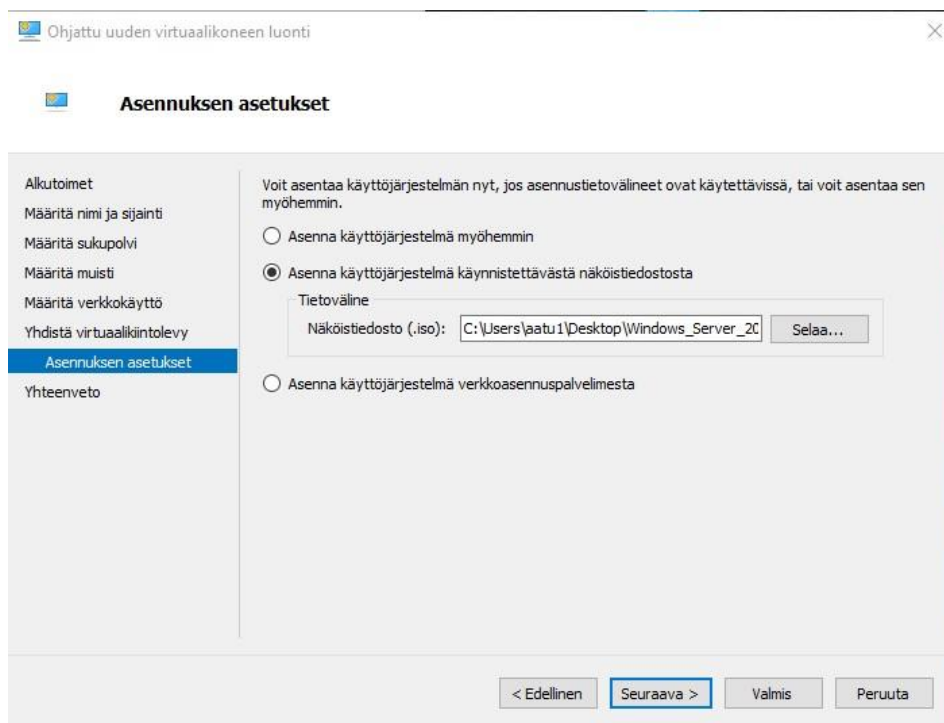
Ohjattu uuden virtuaalikoneen luonti

Asennuksen asetukset

Alkutoimet
Määritä nimi ja sijainti
Määritä sukupolvi
Määritä muisti
Määritä verkkokäyttö
Yhdistä virtuaalikiintolevy
Asennuksen asetukset
Yhteenveto

Voit asentaa käyttöjärjestelmän nyt, jos asennustietovälineet ovat käytettävissä, tai voit asentaa sen myöhemmin.

Asenna käyttöjärjestelmä myöhemmin

Asenna käyttöjärjestelmä käynnistettävästä näköistiedostosta

Tietoväline

Näköistiedosto (.iso): C:\Users\aatu1\Desktop\Windows_Server_20

Selaa...

Asenna käyttöjärjestelmä verkkoasennuspalvelimesta

< Edellinen
Seuraava >
Valmis
Peruuta